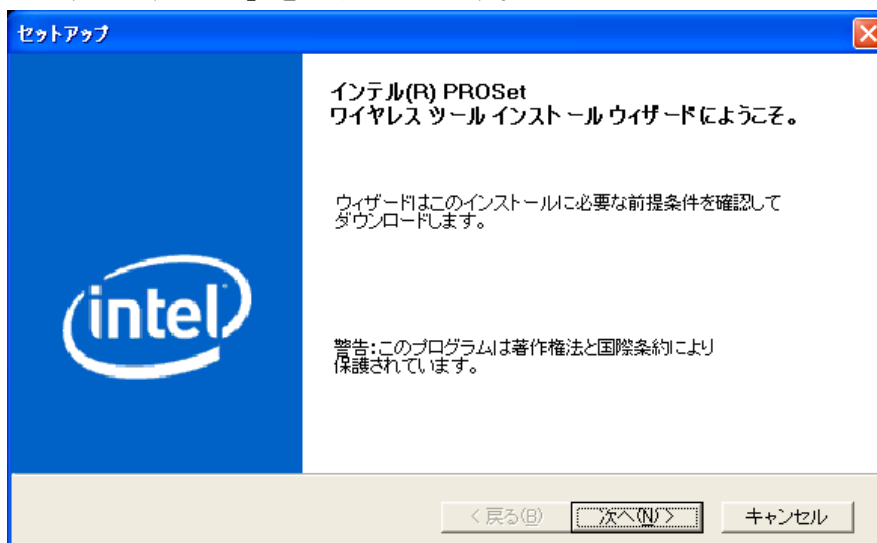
セットアップ

インテル(R) PROSet
ワイヤレス ツール インストール ウィザードにようこそ。

ウィザードはこのインストールに必要な前提条件を確認してダウンロードします。

intel

警告:このプログラムは著作権法と国際条約により保護されています。

< 戻る(B)

次へ(N) >

キャンセル